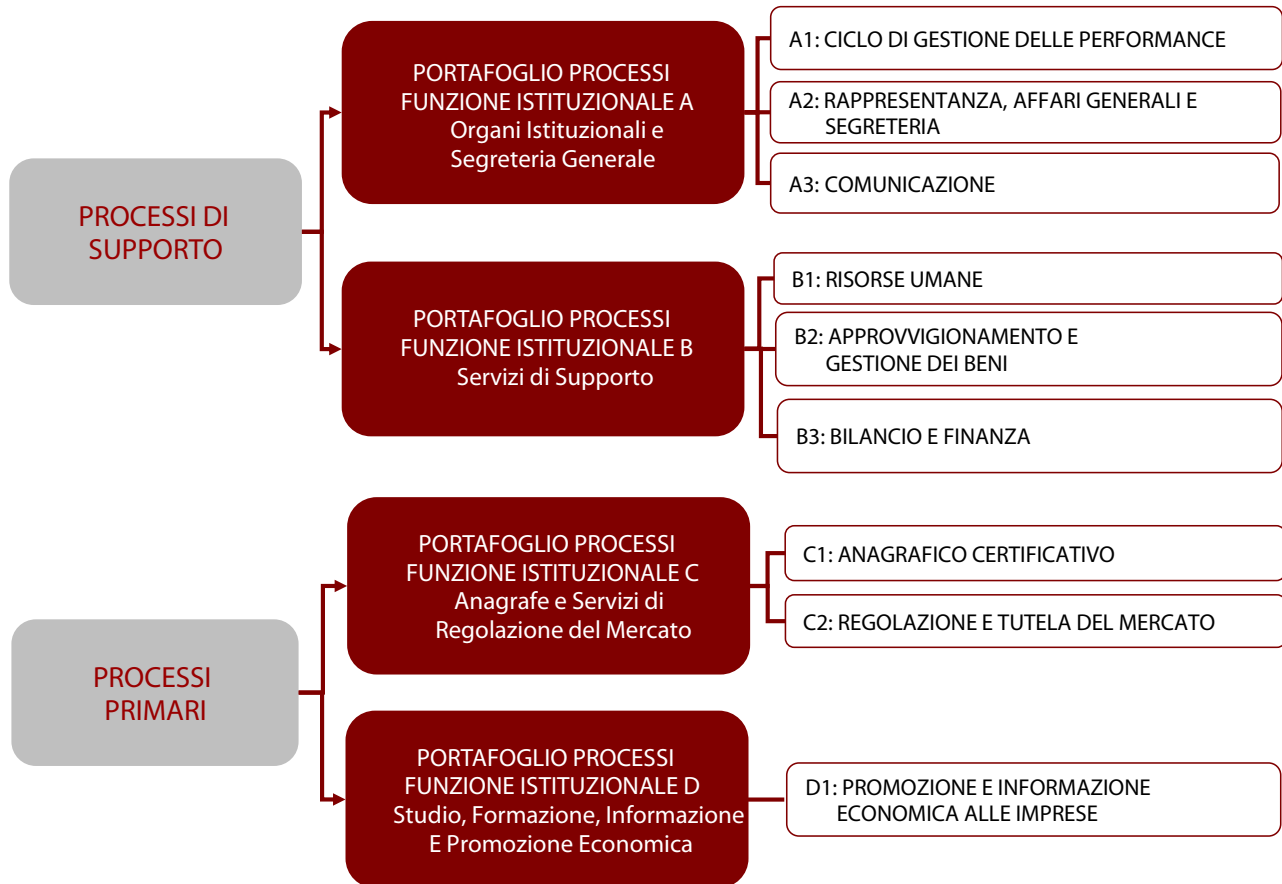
PROCESSI DI SUPPORTO

PORTAFOGLIO PROCESSI FUNZIONE ISTITUZIONALE A Organi Istituzionali e Segreteria Generale

A1: CICLO DI GESTIONE DELLE PERFORMANCE

A2: RAPPRESENTANZA, AFFARI GENERALI E SEGRETERIA

A3: COMUNICAZIONE

PORTAFOGLIO PROCESSI FUNZIONE ISTITUZIONALE B Servizi di Supporto

B1: RISORSE UMANE

B2: APPROVVIGIONAMENTO E GESTIONE DEI BENI

B3: BILANCIO E FINANZA

PROCESSI PRIMARI

PORTAFOGLIO PROCESSI FUNZIONE ISTITUZIONALE C Anagrafe e Servizi di Regolazione del Mercato

C1: ANAGRAFICO CERTIFICATIVO

C2: REGOLAZIONE E TUTELA DEL MERCATO

PORTAFOGLIO PROCESSI FUNZIONE ISTITUZIONALE D Studio, Formazione, Informazione E Promozione Economica

D1: PROMOZIONE E INFORMAZIONE ECONOMICA ALLE IMPRESE